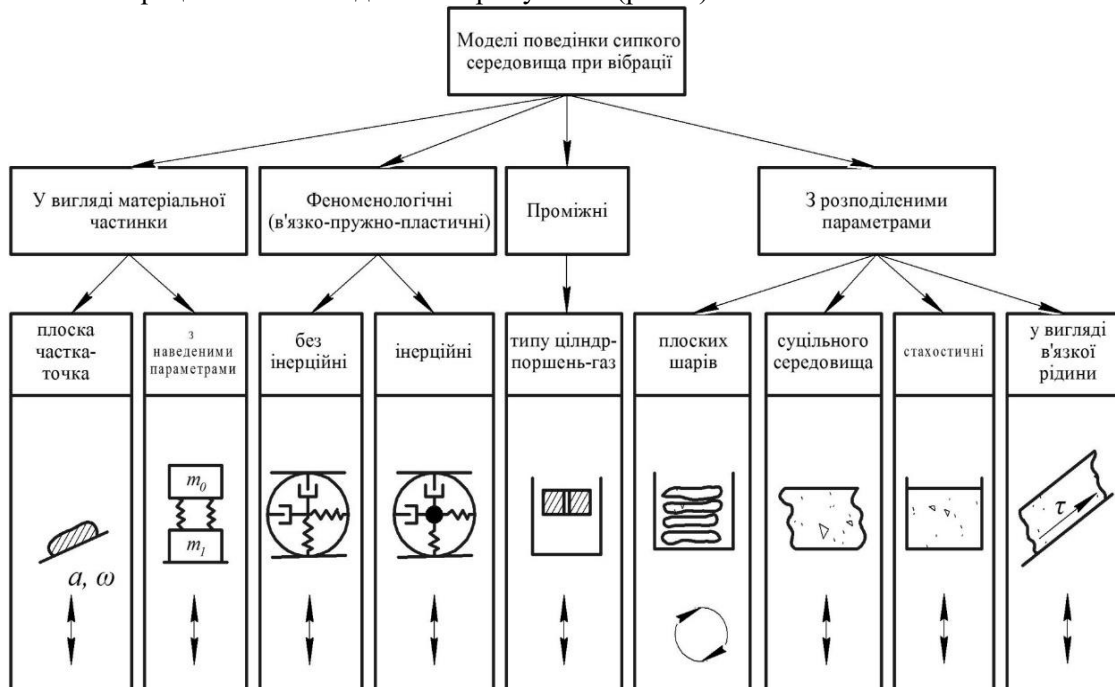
Моделі поведінки сипкого середовища при вібрації

У вигляді матеріальної частинки

Феноменологічні (в'язко-пружно-пластичні)

Проміжні

З розподіленими параметрами

плоска частка-точка

з наведеними параметрами

без інерційні

інерційні

типу цілндр-поршень-газ

плоских шарів

суцільного середовища

стахостичні

у вигляді в'язкої рідини

$a, \omega$

$m_0$

$m_1$

$\tau$